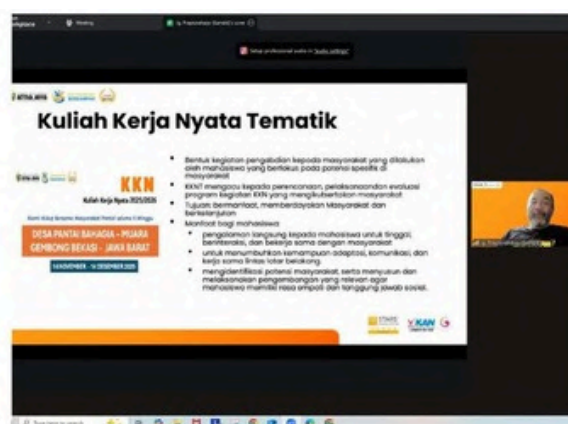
Kuliah Kerja Nyata Tematik

KKN

Kuliah Kerja Nyata 2025/2026

DESA PANTAI BAHAGIA - MUARA GEMBONG BEKASI - JAWA BARAT

14 NOVEMBER - 14 DESEMBER 2025

Bentuk kegiatan pengabdian kepada masyarakat yang dilakukan oleh mahasiswa yang berfokus pada potensi spesifik di masyarakat

KKNT mengacu kepada perencanaan, pelaksanaan dan evaluasi program kegiatan KKN yang mengakomodasi masyarakat

Tujuan: bermanfaat, memberdayakan Masyarakat dan berkelanjutan

Manfaat bagi mahasiswa

pengalaman langsung kepada mahasiswa untuk tinggal, berinteraksi, dan bekerja sama dengan masyarakat

untuk menumbuhkan kemampuan adaptasi, komunikasi, dan kerja sama lintas latar belakang.

mengidentifikasi potensi masyarakat, serta menyusun dan melaksanakan pengembangan yang relevan agar mahasiswa memiliki rasa simpati dan tanggung jawab sosial.

YKAN